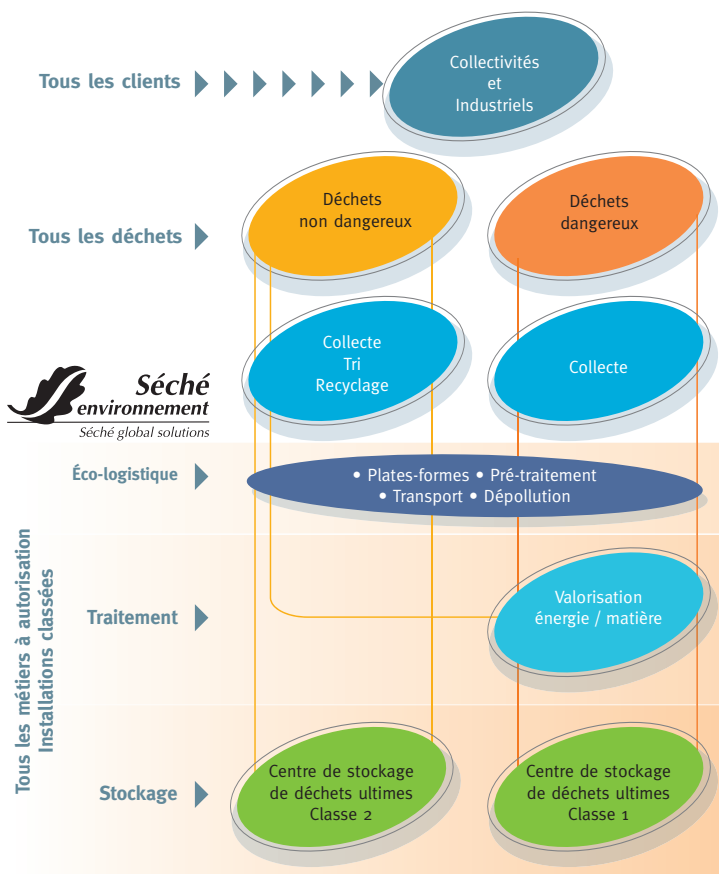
Tous les clients

Collectivités
et
Industriels

Tous les déchets

Déchets
non dangereux

Déchets
dangereux

Collecte
Tri
Recyclage

Collecte

Séché
environnement
Séché global solutions

Tous les métiers à autorisation
Installations classées

Éco-logistique

• Plates-formes • Pré-traitement
• Transport • Dépollution

Traitement

Valorisation
énergie / matière

Stockage

Centre de stockage
de déchets ultimes
Classe 2

Centre de stockage
de déchets ultimes
Classe 1